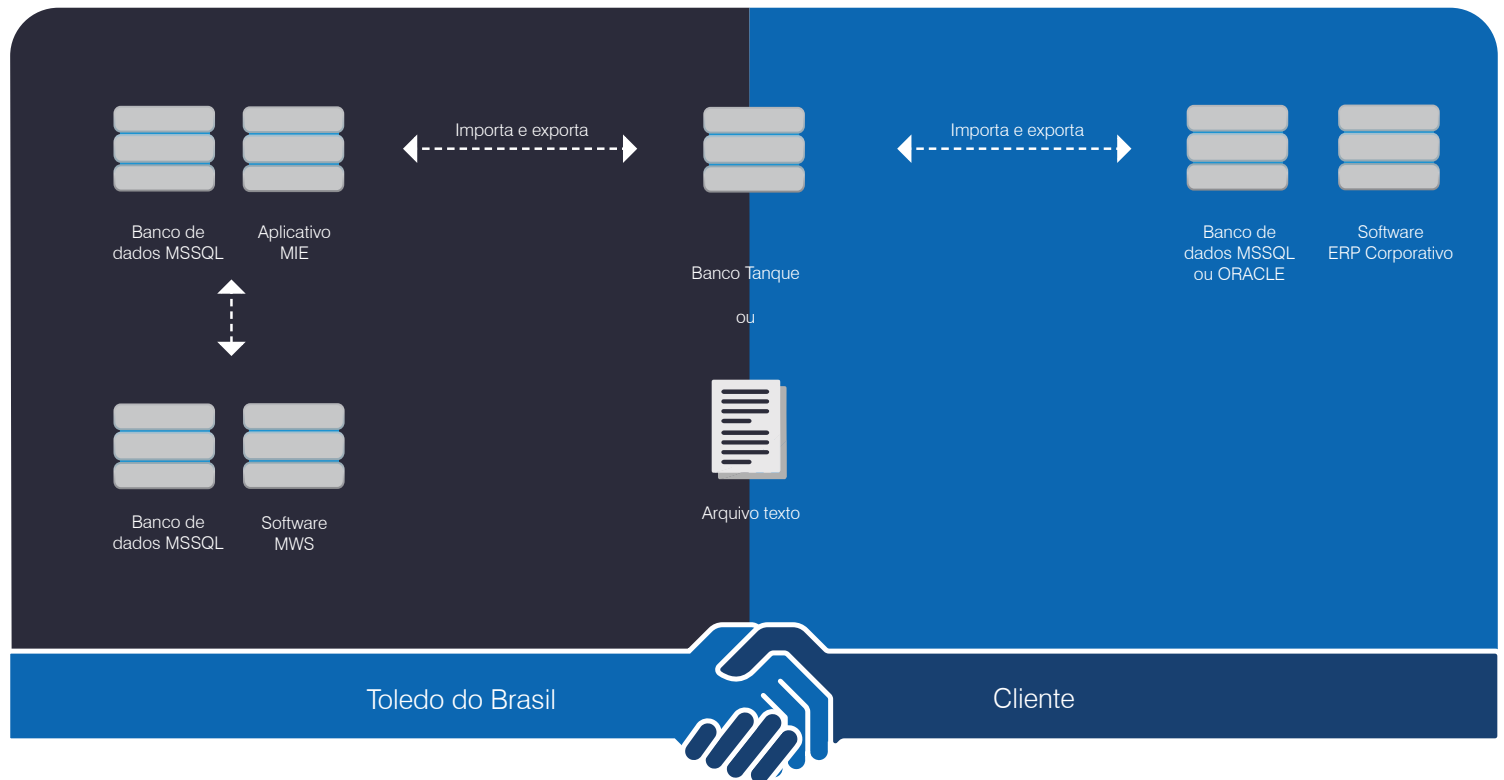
Banco de dados MSSQL

Aplicativo MIE

Importa e exporta

Banco Tanque

ou

Arquivo texto

Importa e exporta

Banco de dados MSSQL ou ORACLE

Software ERP Corporativo

Banco de dados MSSQL

Software MWS

Toledo do Brasil

Cliente